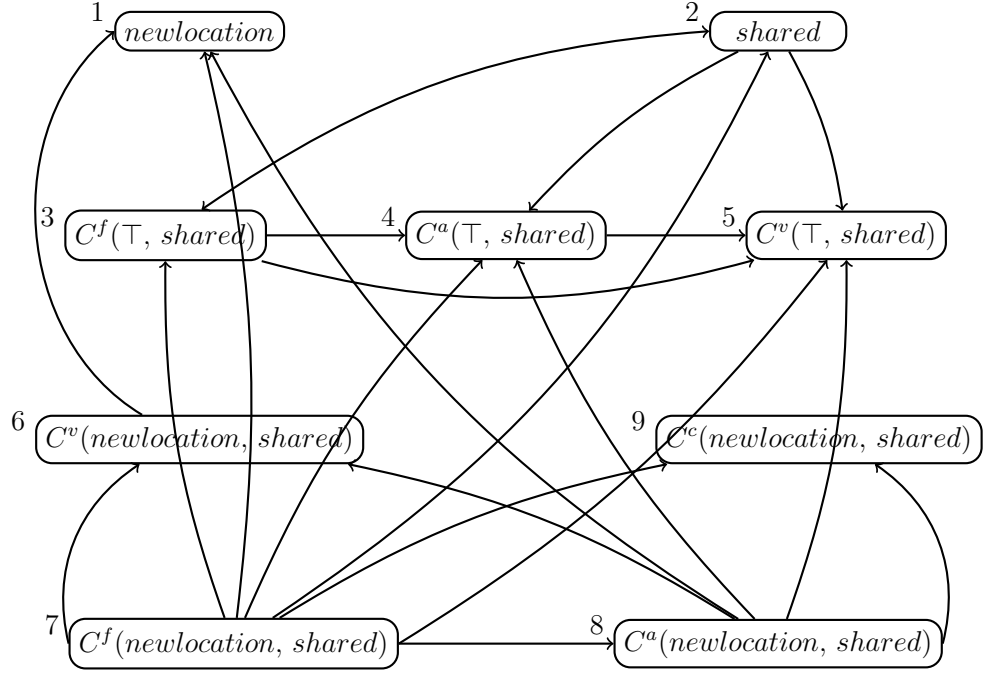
1 $newlocation$

2 $shared$

3 $C^f(\top, shared)$

4 $C^a(\top, shared)$

5 $C^v(\top, shared)$

6 $C^v(newlocation, shared)$

9 $C^c(newlocation, shared)$

7 $C^f(newlocation, shared)$

8 $C^a(newlocation, shared)$